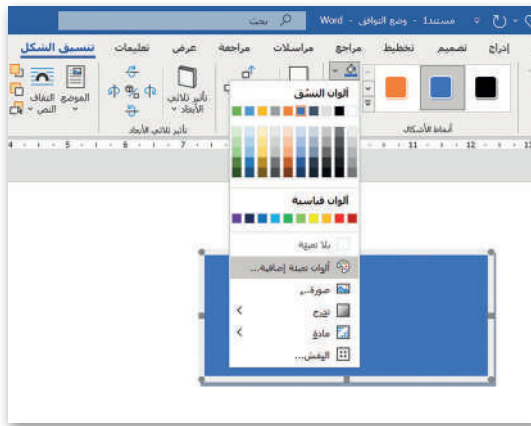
Word - مستند1 - وضع التوافق
بحث
إدراج تصميم تخطيط مراجع مراسلات مراجعة عرض تعليمات تنسيق الشكل
أنماط الأشكال
ألوان النسق
ألوان قياسية
بلا تعبئة
ألوان تعبئة إضافية...
صورة...
تدرج
مادة
النقش...
تأثير ثلاثي الأبعاد
الموضع
التفاف النص
تأثير ثلاثي الأبعاد
4 5 6 7 11 12 13